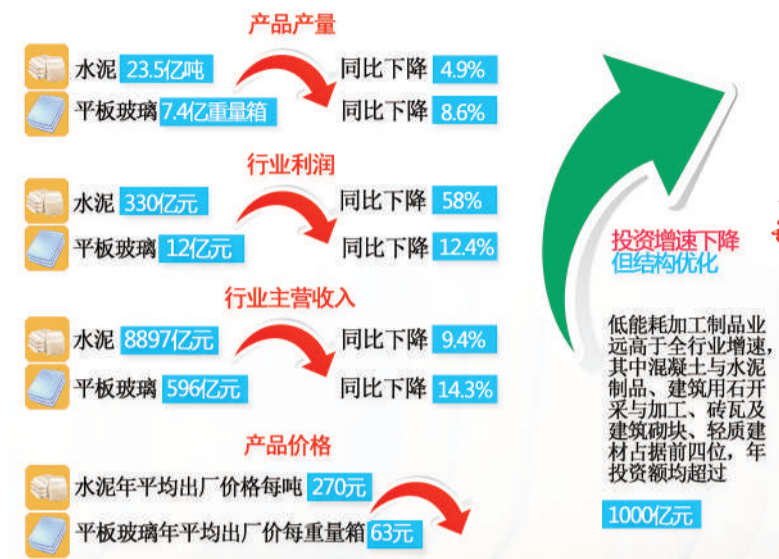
产品产量

水泥 23.5亿吨 同比下降 4.9%

平板玻璃 7.4亿重量箱 同比下降 8.6%

行业利润

水泥 330亿元 同比下降 58%

平板玻璃 12亿元 同比下降 12.4%

行业主营收入

水泥 8897亿元 同比下降 9.4%

平板玻璃 596亿元 同比下降 14.3%

产品价格

水泥年平均出厂价格每吨 270元

平板玻璃年平均出厂价每重量箱 63元

投资增速下降
但结构优化

低能耗加工制品业远高于全行业增速，其中混凝土与水泥制品、建筑用石开采与加工、砖瓦及建筑砌块、轻质建材占据前四位，年投资额均超过

1000亿元